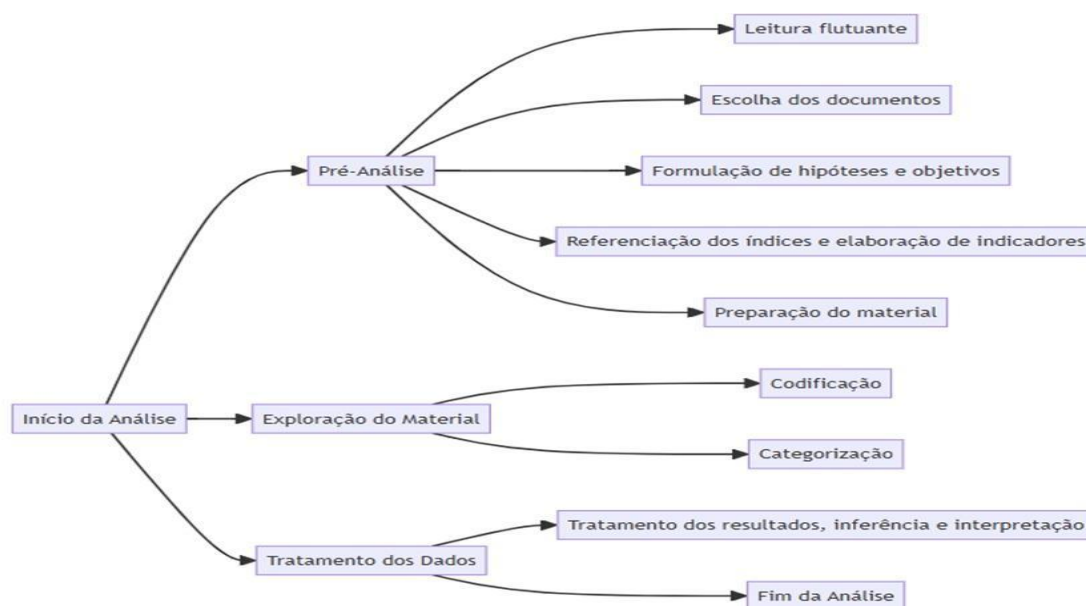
Início da Análise

Pré-Análise

Leitura flutuante

Escolha dos documentos

Formulação de hipóteses e objetivos

Referenciação dos índices e elaboração de indicadores

Preparação do material

Exploração do Material

Codificação

Categorização

Tratamento dos Dados

Tratamento dos resultados, inferência e interpretaçã

Fim da Análise